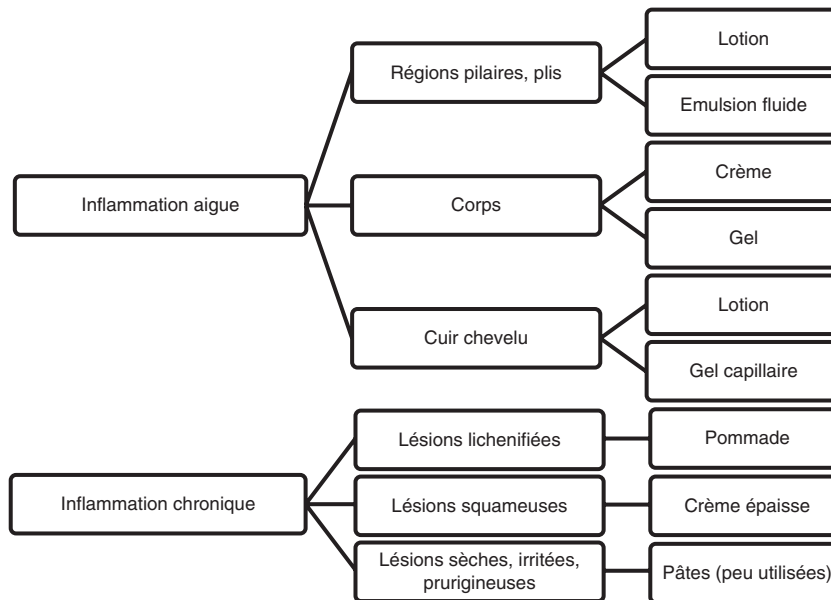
Inflammation aigue

Régions pilaires, plis

Lotion

Emulsion fluide

Corps

Crème

Gel

Cuir chevelu

Lotion

Gel capillaire

Inflammation chronique

Lésions lichenifiées

Pommade

Lésions squameuses

Crème épaisse

Lésions sèches, irritées, prurigineuses

Pâtes (peu utilisées)